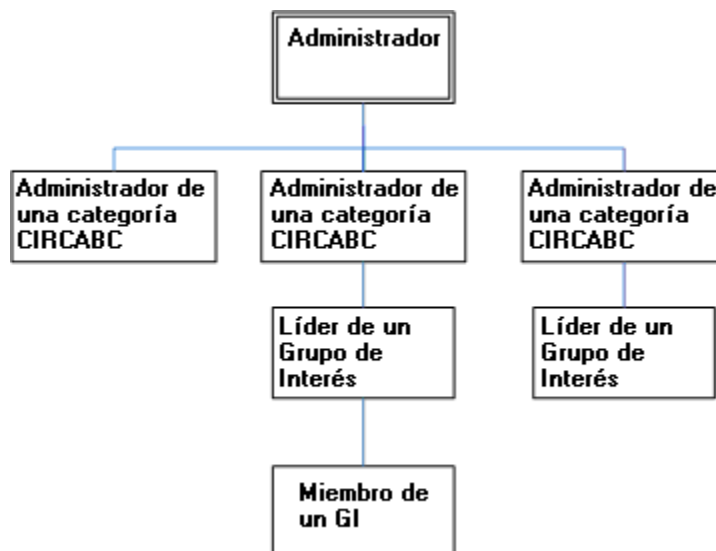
Administrador

Administrador de una categoría CIRCABC

Administrador de una categoría CIRCABC

Administrador de una categoría CIRCABC

Líder de un Grupo de Interés

Líder de un Grupo de Interés

Miembro de un GI